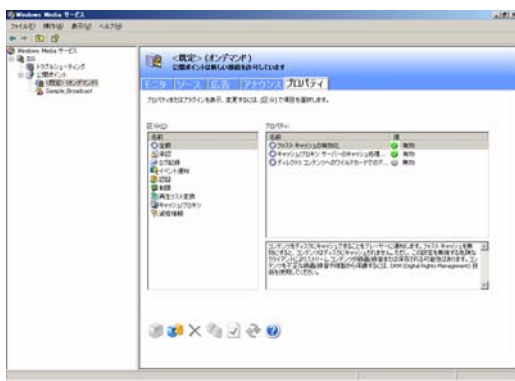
Windows Media サービス

ファイル(F) 操作(A) 表示(V) ヘルプ(H)

Windows Media サービス
トラブルシューティング
公開ポイント
<既定> (オンデマンド)
Sample_Broadcast

<既定> (オンデマンド)
公開ポイントは新しい接続を許可しています

モニタ | ソース | 広告 | アナウンス | プロパティ

プロパティまたはプラグインを表示、変更するには、[区分] で項目を選択します。

区分(Q):
名前
全般
承認
ログ記録
イベント通知
認証
制限
再生リスト変換
キャッシュ/プロキシ
接続情報

プロパティ:
名前 | 状
ファスト キャッシュの有効化 | 有効
キャッシュ/プロキシ サーバーのキャッシュ処理... | 有効
ディレクトリ コンテンツのワイルドカードのア... | 有効

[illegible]